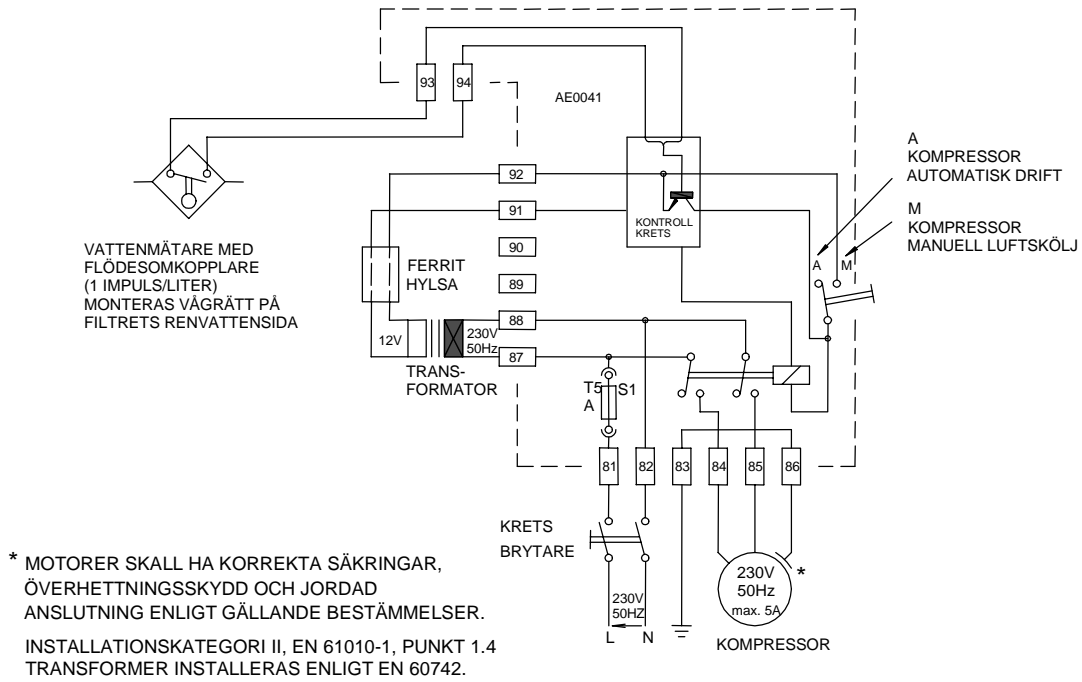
93
94
AE0041
92
91
90
89
88
87
KONTROLL KRETS

A
KOMPRESSOR
AUTOMATISK DRIFT

M
KOMPRESSOR
MANUELL LUFTSKÖLJ

A M

VATTENMÄTARE MED FLÖDESOMKOPPLARE (1 IMPULS/LITER) MONTERAS VÅGRÄTT PÅ FILTRETS RENVATTENSIDA

FERRIT HYLSA

12V
230V 50Hz
TRANSFORMATOR

T5 A
S1

81
82
83
84
85
86

KRETS BRYTARE

230V 50HZ
L N

230V 50Hz max. 5A
*
KOMPRESSOR

* MOTORER SKALL HA KORREKTA SÄKRINGAR, ÖVERHETTNINGSSKYDD OCH JORDAD ANSLUTNING ENLIGT GÄLLANDE BESTÄMMELSER.

INSTALLATIONSKATEGORI II, EN 61010-1, PUNKT 1.4
TRANSFORMER INSTALLERAS ENLIGT EN 60742.